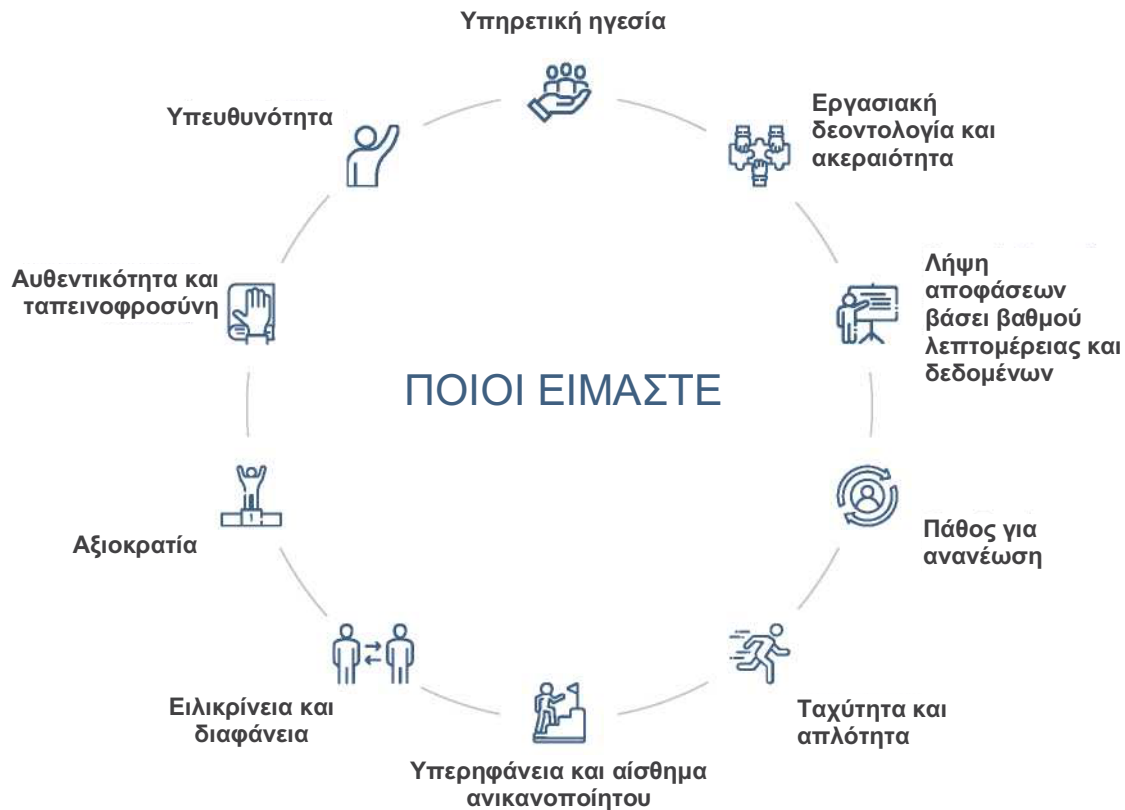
Υπηρετική ηγεσία

Εργασιακή δεοντολογία και ακεραιότητα

Λήψη αποφάσεων βάσει βαθμού λεπτομέρειας και δεδομένων

Πάθος για ανανέωση

Ταχύτητα και απλότητα

Υπερηφάνεια και αίσθημα ανικανοποίητου

Ειλικρίνεια και διαφάνεια

Αξιοκρατία

Αυθεντικότητα και ταπεινοφροσύνη

Υπευθυνότητα

ΠΟΙΟΙ ΕΙΜΑΣΤΕ